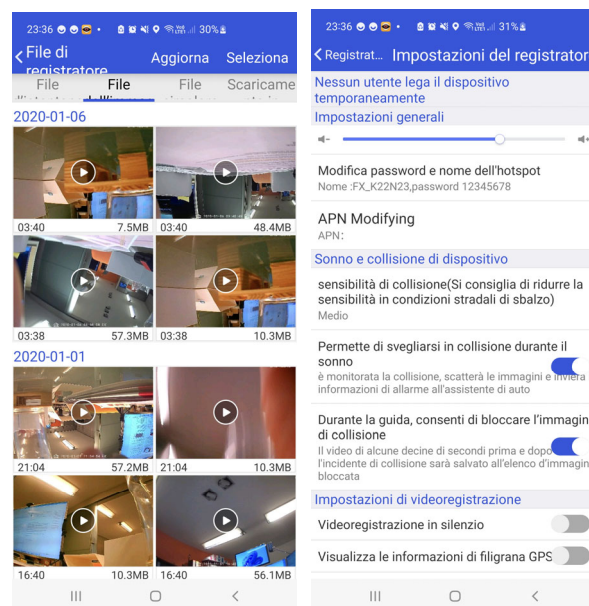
23:36 30%

< File di registratore

Aggiorna

Seleziona

File

File

File

Scaricame

2020-01-06

03:40

7.5MB

03:40

48.4MB

03:38

57.3MB

03:38

10.3MB

2020-01-01

21:04

57.2MB

21:04

10.3MB

16:40

10.3MB

16:40

56.1MB

23:36 31%

< Registrat...

Impostazioni del registrator

Nessun utente lega il dispositivo temporaneamente

Impostazioni generali

Modifica password e nome dell'hotspot

Nome :FX_K22N23,password 12345678

APN Modifying

APN:

Sonno e collisione di dispositivo

sensibilità di collisione(Si consiglia di ridurre la sensibilità in condizioni stradali di sbalzo)

Medio

Permette di svegliarsi in collisione durante il sonno

è monitorata la collisione, scatterà le immagini e invierà informazioni di allarme all'assistente di auto

Durante la guida, consenti di bloccare l'immagin di collisione

Il video di alcune decine di secondi prima e dopo l'incidente di collisione sarà salvato all'elenco d'immagin bloccata

Impostazioni di videoregistrazione

Videoregistrazione in silenzio

Visualizza le informazioni di filigrana GPS